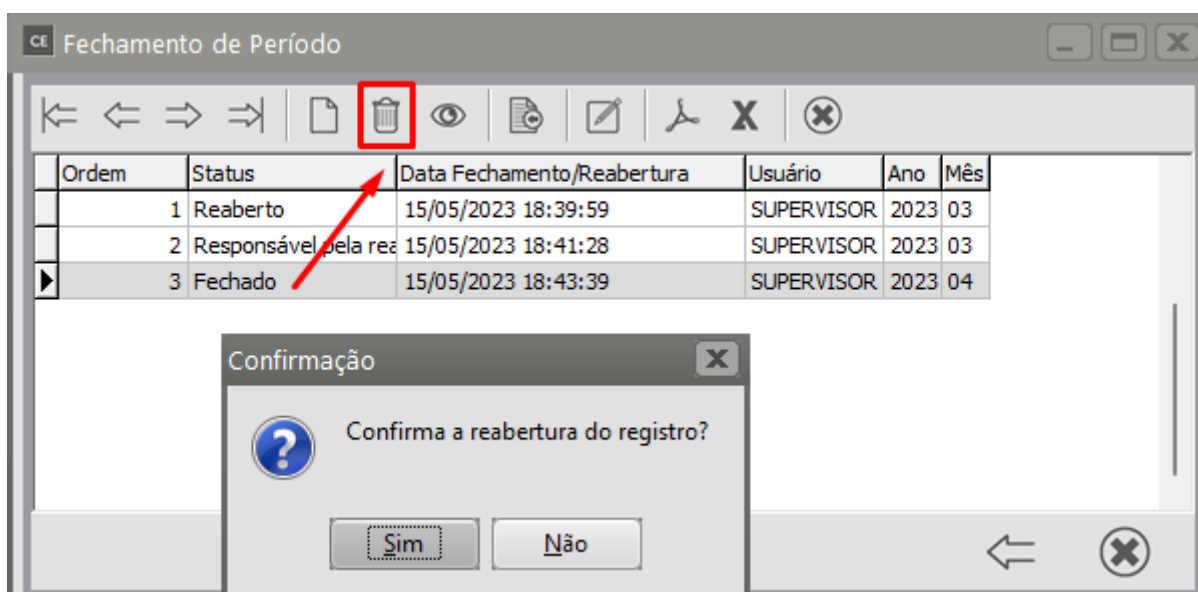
CE Fechamento de Período

| Ordem | Status | Data Fechamento/Reabertura | Usuário | Ano | Mês |
|---|---|---|---|---|---|
| 1 | Reaberto | 15/05/2023 18:39:59 | SUPERVISOR | 2023 | 03 |
| 2 | Responsável pela rea | 15/05/2023 18:41:28 | SUPERVISOR | 2023 | 03 |
| 3 | Fechado | 15/05/2023 18:43:39 | SUPERVISOR | 2023 | 04 |

Confirmação

Confirma a reabertura do registro?

Sim Não